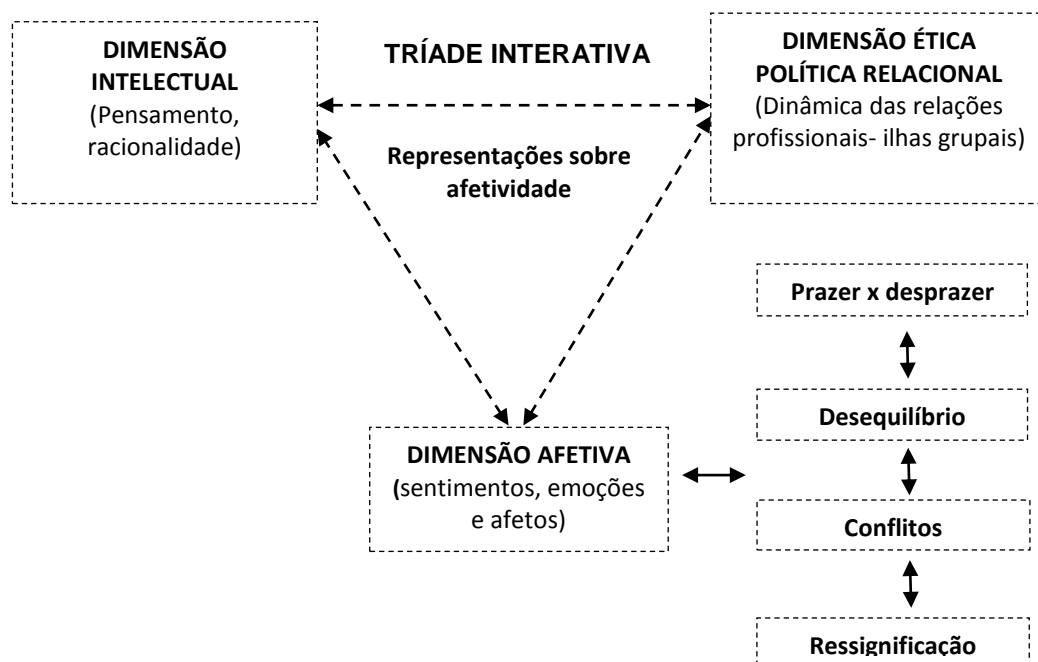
DIMENSÃO INTELECTUAL
(Pensamento, racionalidade)

TRÍADE INTERATIVA

DIMENSÃO ÉTICA POLÍTICA RELACIONAL
(Dinâmica das relações profissionais- ilhas grupais)

Representações sobre afetividade

Prazer x desprazer

Desequilíbrio

DIMENSÃO AFETIVA
(sentimentos, emoções e afetos)

Conflitos

Ressignificação